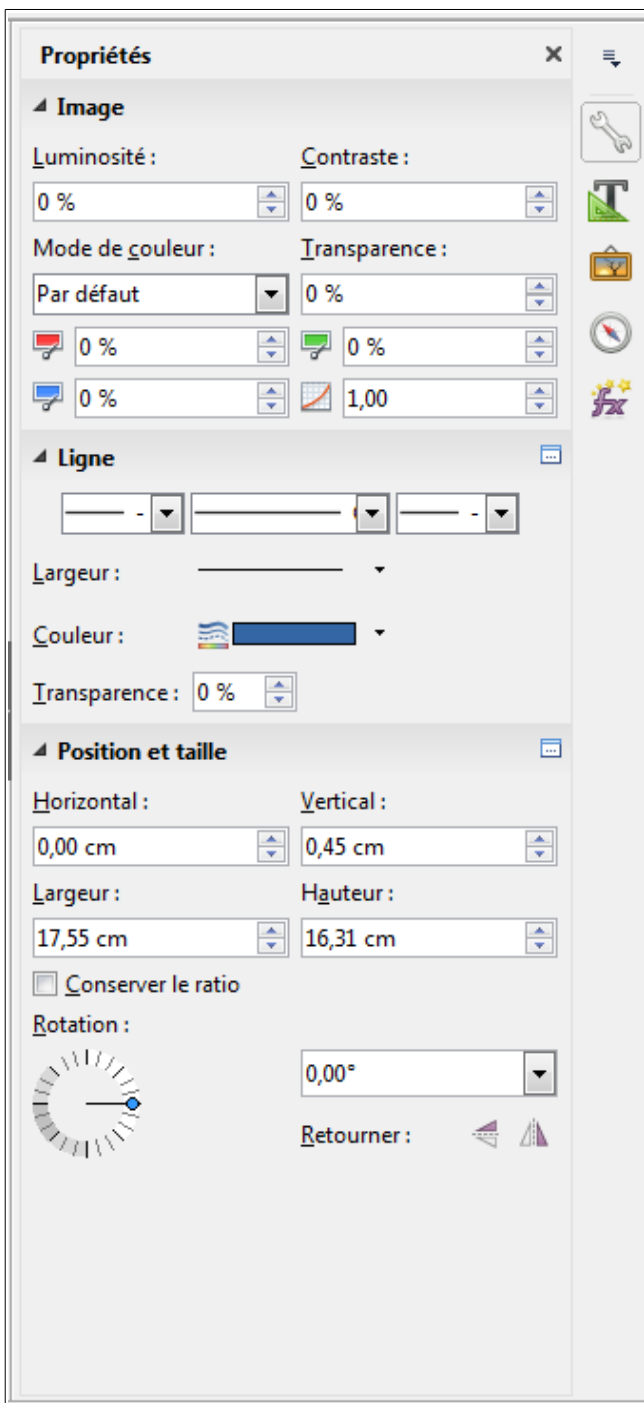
Propriétés ×

Image

Luminosité : Contraste :

0 % 0 %

Mode de couleur : Transparence :

Par défaut 0 %

0 % 0 %

0 % 1,00

Ligne

Largeur :

Couleur :

Transparence : 0 %

Position et taille

Horizontal : Vertical :

0,00 cm 0,45 cm

Largeur : Hauteur :

17,55 cm 16,31 cm

Conserver le ratio

Rotation :

0,00°

Retourner :